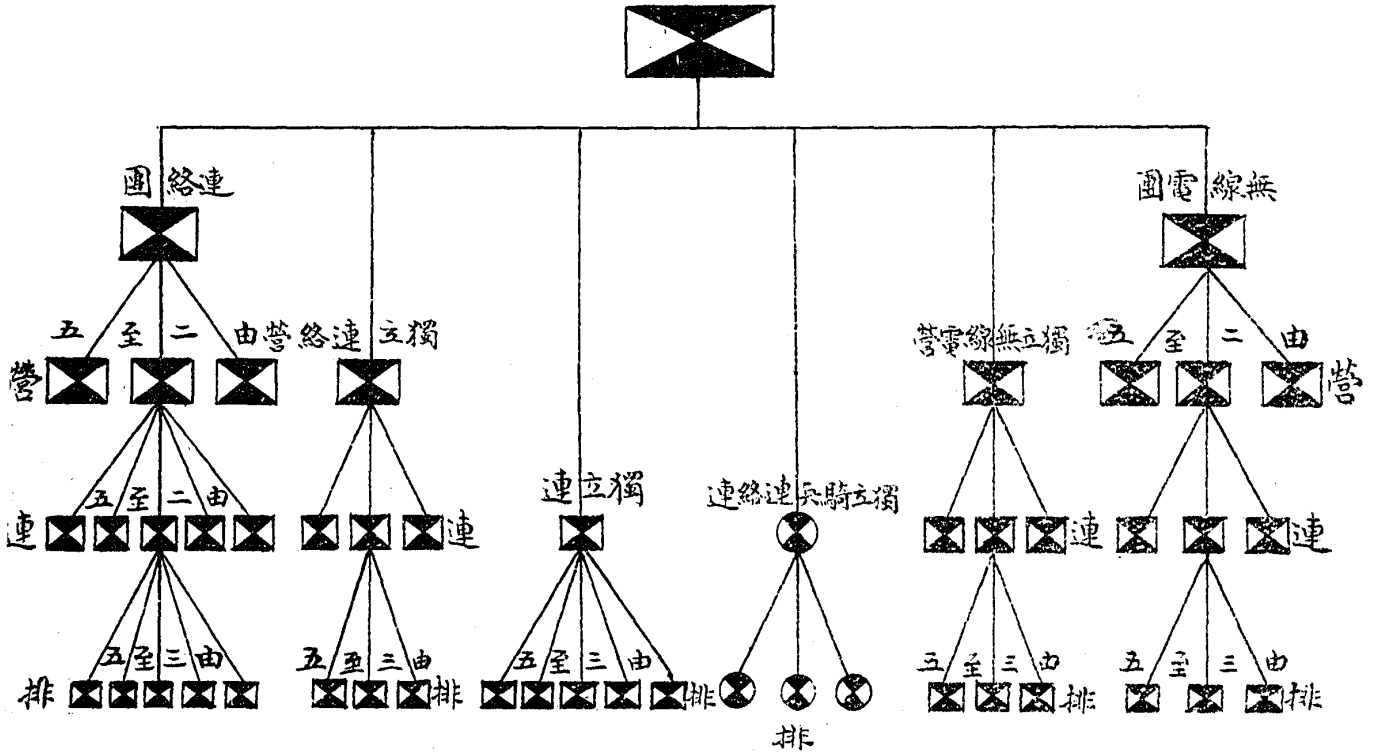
團 絡連

團電 線無

五 至 二 由營 絡連 立獨

營電線無立獨

五 至 二 由

營

營

五 至 二 由

連

連

連立獨

連絡連兵騎立獨

連

連

五 至 三 由

五 至 三 由

五 至 三 由

五 至 三 由

五 至 三 由

排

排

排

排

排

排